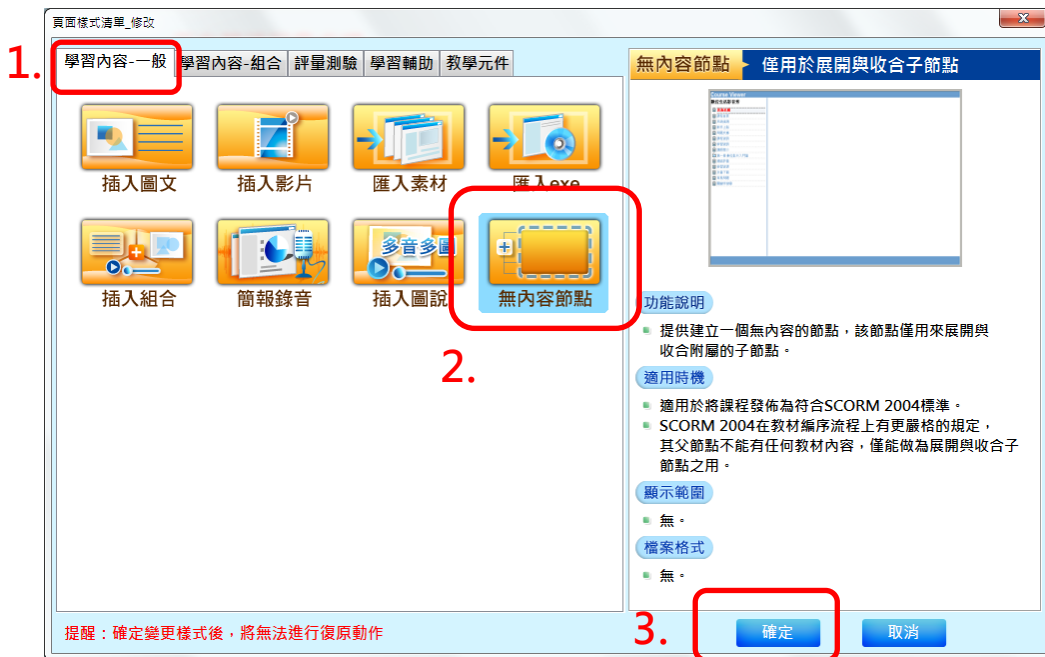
頁面樣式清單_修改

1. 學習內容-一般 學習內容-組合 評量測驗 學習輔助 教學元件

插入圖文 插入影片 匯入素材 匯入exe

插入組合 簡報錄音 多音多圖 插入圖說 無內容節點

2.

無內容節點 僅用於展開與收合子節點

Course Viewer

功能說明

提供建立一個無內容的節點，該節點僅用來展開與收合附屬的子節點。

適用時機

適用於將課程發佈為符合SCORM 2004標準。

SCORM 2004在教材編序流程上有更嚴格的規定，其父節點不能有任何教材內容，僅能做為展開與收合子節點之用。

顯示範圍

無。

檔案格式

無。

提醒：確定變更樣式後，將無法進行復原動作

3. 確定 取消